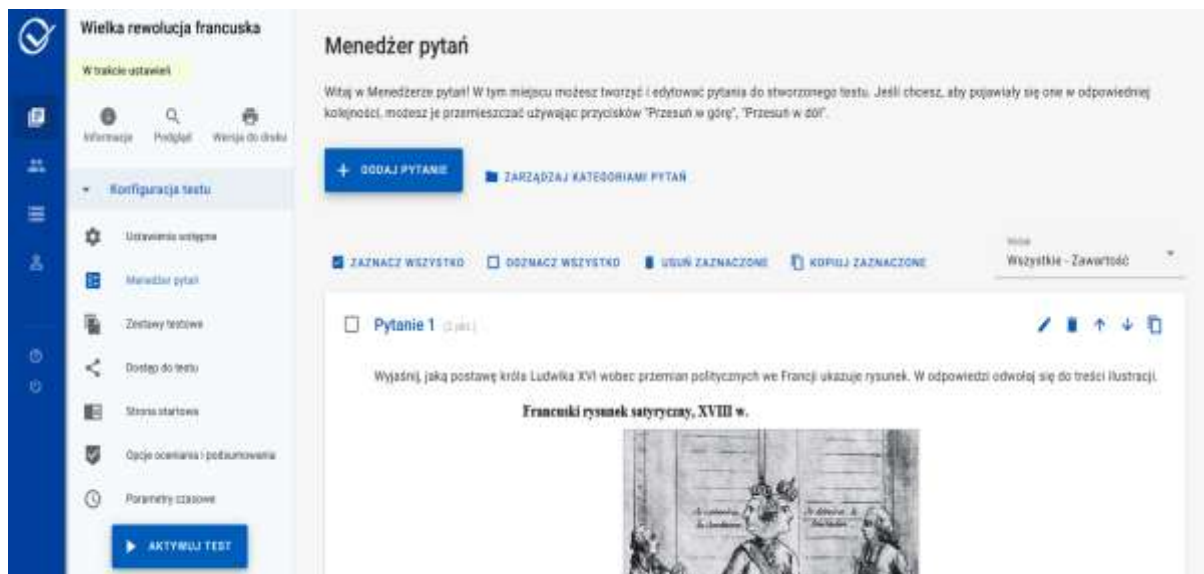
Wielka rewolucja francuska

W trakcie ustawień

Informacje Podgląd Wersja do druku

Konfiguracja testu

Ustawienia wstępne

Menedżer pytań

Zestawy testowe

Dostęp do testu

Strona startowa

Opcje oceniania i podsumowania

Parametry czasowe

AKTYWUJ TEST

Menedżer pytań

Witaj w Menedżerze pytań! W tym miejscu możesz tworzyć i edytować pytania do stworzonego testu. Jeśli chcesz, aby pojawiały się one w odpowiedniej kolejności, możesz je przemieszczać używając przycisków "Przesuń w górę", "Przesuń w dół".

+ DODAJ PYTANIE

ZARZĄDZAJ KATEGORIAMI PYTAŃ

ZAZNACZ WSZYSTKO

ODZNACZ WSZYSTKO

USUŃ ZAZNACZONE

KOPIUJ ZAZNACZONE

Widok
Wszystkie - Zawartość

Pytanie 1 (2 pkt.)

Wyjaśnij, jaką postawę króla Ludwika XVI wobec przemian politycznych we Francji ukazuje rysunek. W odpowiedzi odwołaj się do treści ilustracji.

Francuski rysunek satyryczny, XVIII w.

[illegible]

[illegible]